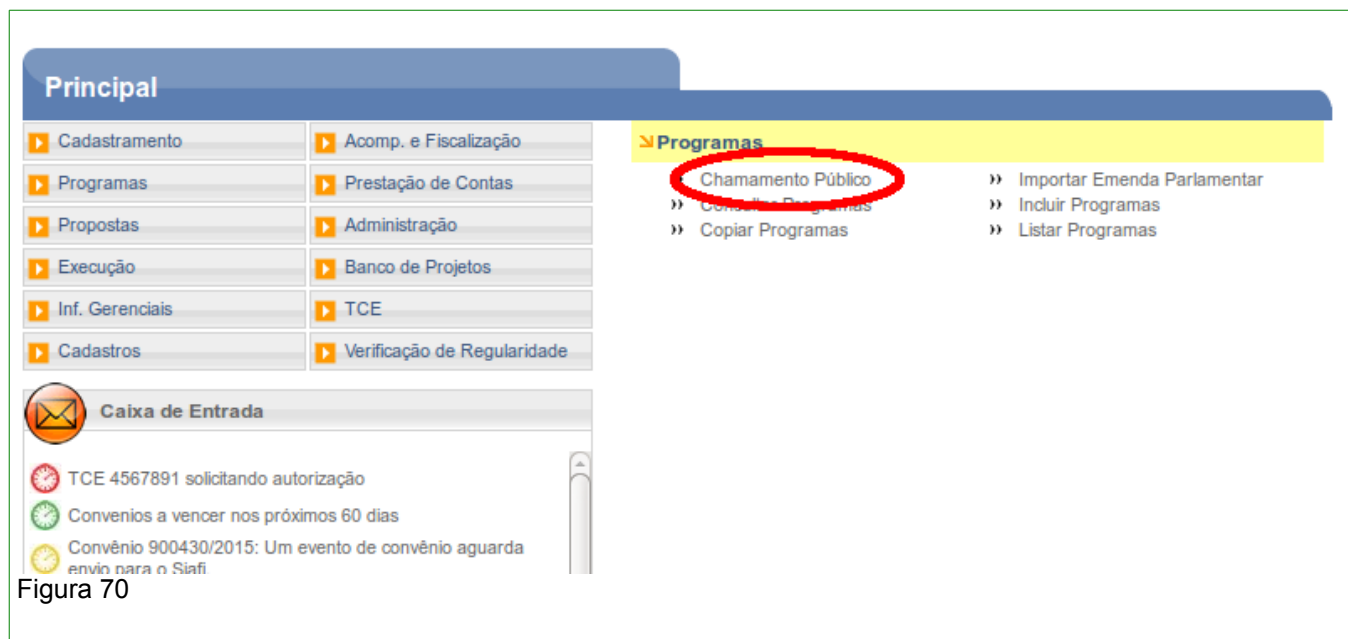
Principal

Cadastramento
Acomp. e Fiscalização
Programas
Prestação de Contas
Propostas
Administração
Execução
Banco de Projetos
Inf. Gerenciais
TCE
Cadastros
Verificação de Regularidade

Caixa de Entrada

TCE 4567891 solicitando autorização
Convenios a vencer nos próximos 60 dias
Convênio 900430/2015: Um evento de convênio aguarda envio para o Siafi

Programas

›› Chamamento Público
›› Consultar Programas
›› Copiar Programas
›› Importar Emenda Parlamentar
›› Incluir Programas
›› Listar Programas

Figura 70